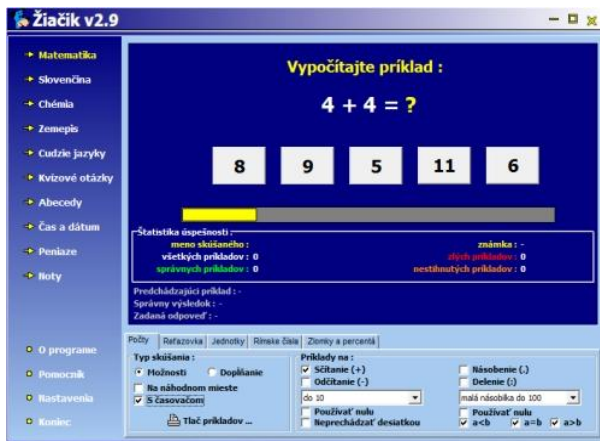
Žiačik v2.9

Matematika
Slovenčina
Chémia
Zemepis
Cudzie jazyky
Kvízové otázky
Abecedy
Čas a dátum
Peniaze
Noty

O programe
Pomocník
Nastavenia
Koniec

Vypočítajte príklad :

4 + 4 = ?

| 8 | 9 | 5 | 11 | 6 |
|---|---|---|---|---|

Štatistika úspešnosti
meno skúšaného : 
všetkých príkladov : 0
správnych príkladov : 0
známka : -
zlých príkladov : 0
nestihnutých príkladov : 0

Predchádzajúci príklad : -
Správny výsledok : -
Zadaná odpoveď : -

Počty | Reťazovka | Jednotky | Rímske čísla | Zlomky a percentá

Typ skúšania :
Možnosti
Doplňanie
Na náhodnom mieste
S časovačom
Tlač príkladov ...

Príklady na :
Sčítanie (+)
Odčítanie (-)
do 10
Používať nulu
Neprechádzať desiatkou
Násobenie (.)
Delenie (:)
malá násobilka do 100
Používať nulu
a<b
a=b
a>b